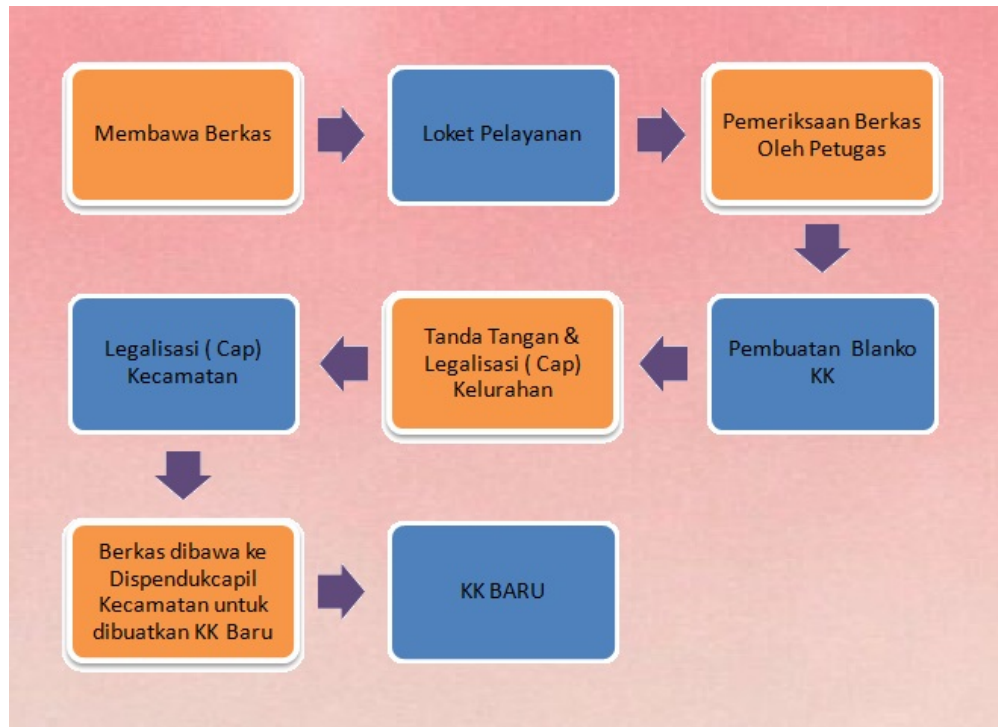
Membawa Berkas

Loket Pelayanan

Pemeriksaan Berkas Oleh Petugas

Pembuatan Blanko KK

Tanda Tangan & Legalisasi ( Cap) Kelurahan

Legalisasi ( Cap) Kecamatan

Berkas dibawa ke Dispendukcapil Kecamatan untuk dibuatkan KK Baru

KK BARU